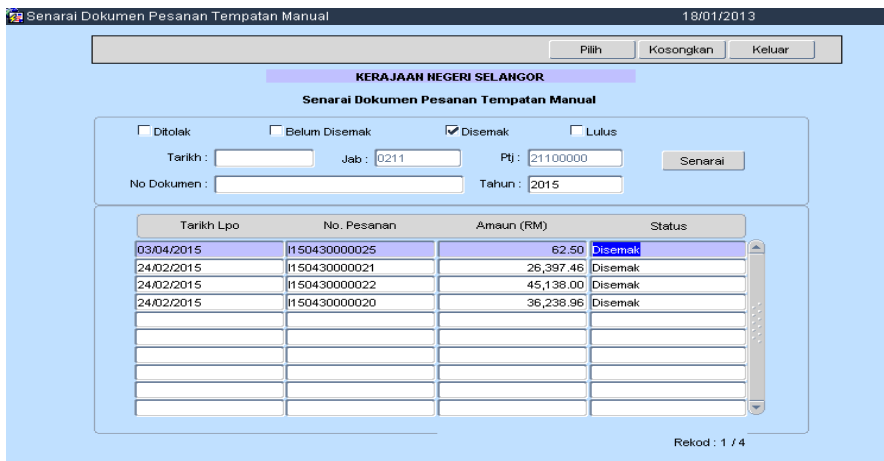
Senarai Dokumen Pesanan Tempatan Manual 18/01/2013

Pilih Kosongkan Keluar

KERAJAAN NEGERI SELANGOR

Senarai Dokumen Pesanan Tempatan Manual

Ditolak Belum Disemak Disemak Lulus

Tarikh : Jab : 0211 Ptj : 21100000 Senarai

No Dokumen : Tahun : 2015

| Tarikh Lpo | No. Pesanan | Amaun (RM) | Status |
|---|---|---|---|
| 03/04/2015 | I150430000025 | 62.50 | Disemak |
| 24/02/2015 | I150430000021 | 26,397.46 | Disemak |
| 24/02/2015 | I150430000022 | 45,138.00 | Disemak |
| 24/02/2015 | I150430000020 | 36,238.96 | Disemak |

Rekod : 1 / 4